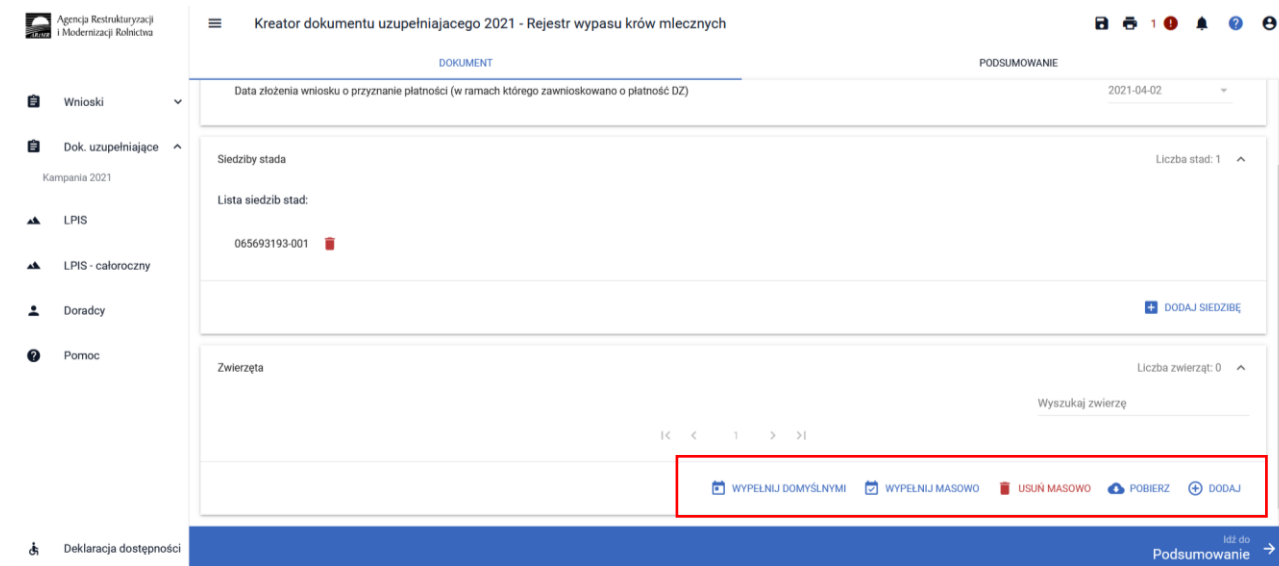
Agencja Restrukturyzacji i Modernizacji Rolnictwa

Kreator dokumentu uzupełniającego 2021 - Rejestr wypasu krów mlecznych

1

DOKUMENT

PODSUMOWANIE

Wnioski

Dok. uzupełniające

Kampania 2021

LPIS

LPIS - całoroczny

Doradcy

Pomoc

Data złożenia wniosku o przyznanie płatności (w ramach którego zawnioskowano o płatność DZ)

2021-04-02

Siedziby stada

Liczba stad: 1

Lista siedzib stad:

065693193-001

DODAJ SIEDZIBĘ

Zwierzęta

Liczba zwierząt: 0

Wyszukaj zwierzę

1

WYPEŁNIJ DOMYŚLNYMI

WYPEŁNIJ MASOWO

USUŃ MASOWO

POBIERZ

DODAJ

Deklaracja dostępności

Idź do

Podsumowanie